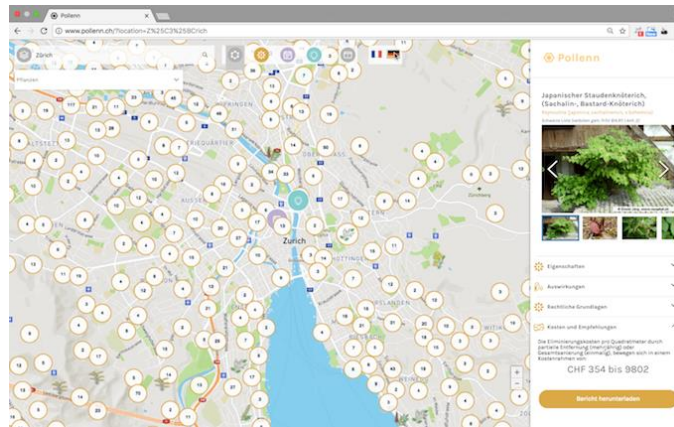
Pollenn

www.pollenn.ch/?location=Z%25C3%25BCrich

Zürich

Pflanzen

Zürich

Pollenn

Japanischer Staudenknöterich, (Sachalin-, Bastard-Knöterich)

Eigenschaften

Auswirkungen

Rechtliche Grundlagen

Kosten und Empfehlungen

Die Eliminierungskosten pro Quadratmeter durch partielle Entfernung (mehrjährig) oder Gesamtsanierung (einmalig), bewegen sich in einem Kostenrahmen von:

CHF 354 bis 9802

Bericht herunterladen